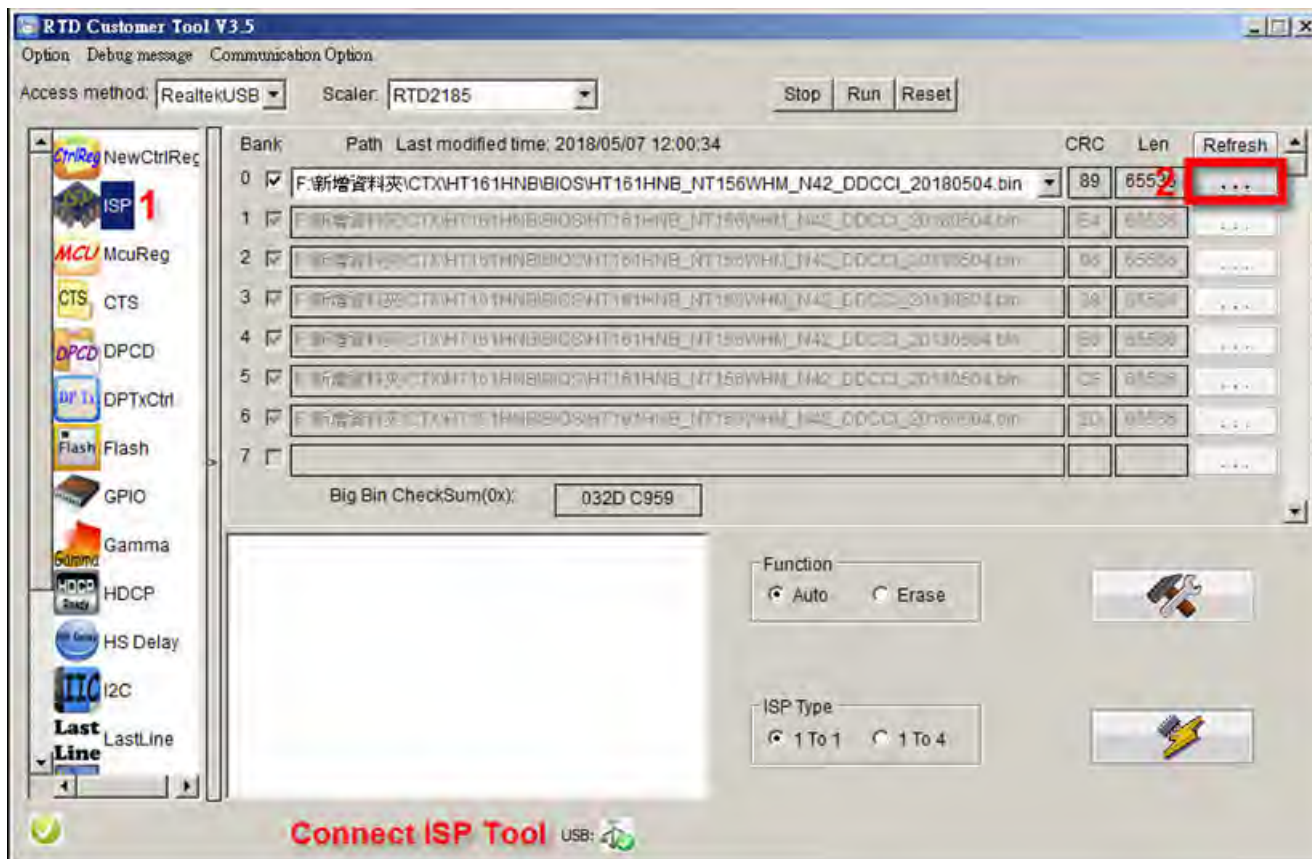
RTD Customer Tool V3.5

Option Debug message Communication Option

Access method: RealtekUSB Scaler: RTD2185 Stop Run Reset

CtrlReg NewCtrlReg
ISP ISP 1
MCU McuReg
CTS CTS
DPCD DPCD
DP Tx DPTxCtrl
Flash Flash
GPIO
Gamma Gamma
HDCP Ready HDCP
HS Delay
IIC I2C
Last Line LastLine

| Bank | Path Last modified time: 2018/05/07 12:00:34 | CRC | Len | Refresh |
|---|---|---|---|---|
| 0 | F:\新增資料夾\CTX\HT161HNB\BIOS\HT161HNB_NT156WHM_N42_DDCCI_20180504.bin | 89 | 6553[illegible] | ... 2 |
| 1 | F:\新增資料夾\CTX\HT161HNB\BIOS\HT161HNB_NT156WHM_N42_DDCCI_20180504.bin | E4 | 65536 | ... |
| 2 | F:\新增資料夾\CTX\HT161HNB\BIOS\HT161HNB_NT156WHM_N42_DDCCI_20180504.bin | 96 | 65536 | ... |
| 3 | F:\新增資料夾\CTX\HT161HNB\BIOS\HT161HNB_NT156WHM_N42_DDCCI_20180504.bin | 38 | 65536 | ... |
| 4 | F:\新增資料夾\CTX\HT161HNB\BIOS\HT161HNB_NT156WHM_N42_DDCCI_20180504.bin | B9 | 65536 | ... |
| 5 | F:\新增資料夾\CTX\HT161HNB\BIOS\HT161HNB_NT156WHM_N42_DDCCI_20180504.bin | CF | 65536 | ... |
| 6 | F:\新增資料夾\CTX\HT161HNB\BIOS\HT161HNB_NT156WHM_N42_DDCCI_20180504.bin | 3D | 65536 | ... |
| 7 | | | | ... |

Big Bin CheckSum(0x): 032D C959

Function
Auto Erase

ISP Type
1 To 1 1 To 4

Connect ISP Tool USB: